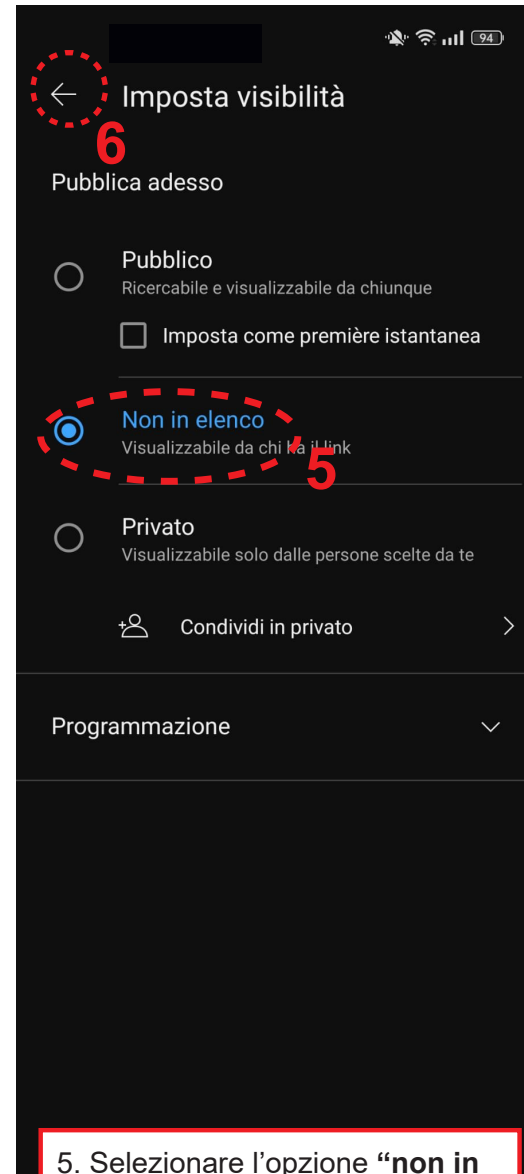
94

6

Imposta visibilità

Pubblica adesso

Pubblico
Ricercabile e visualizzabile da chiunque

Imposta come première istantanea

Non in elenco
Visualizzabile da chi ha il link

5

Privato
Visualizzabile solo dalle persone scelte da te

Condividi in privato

Programmazione

5. Selezionare l'opzione **"non in**